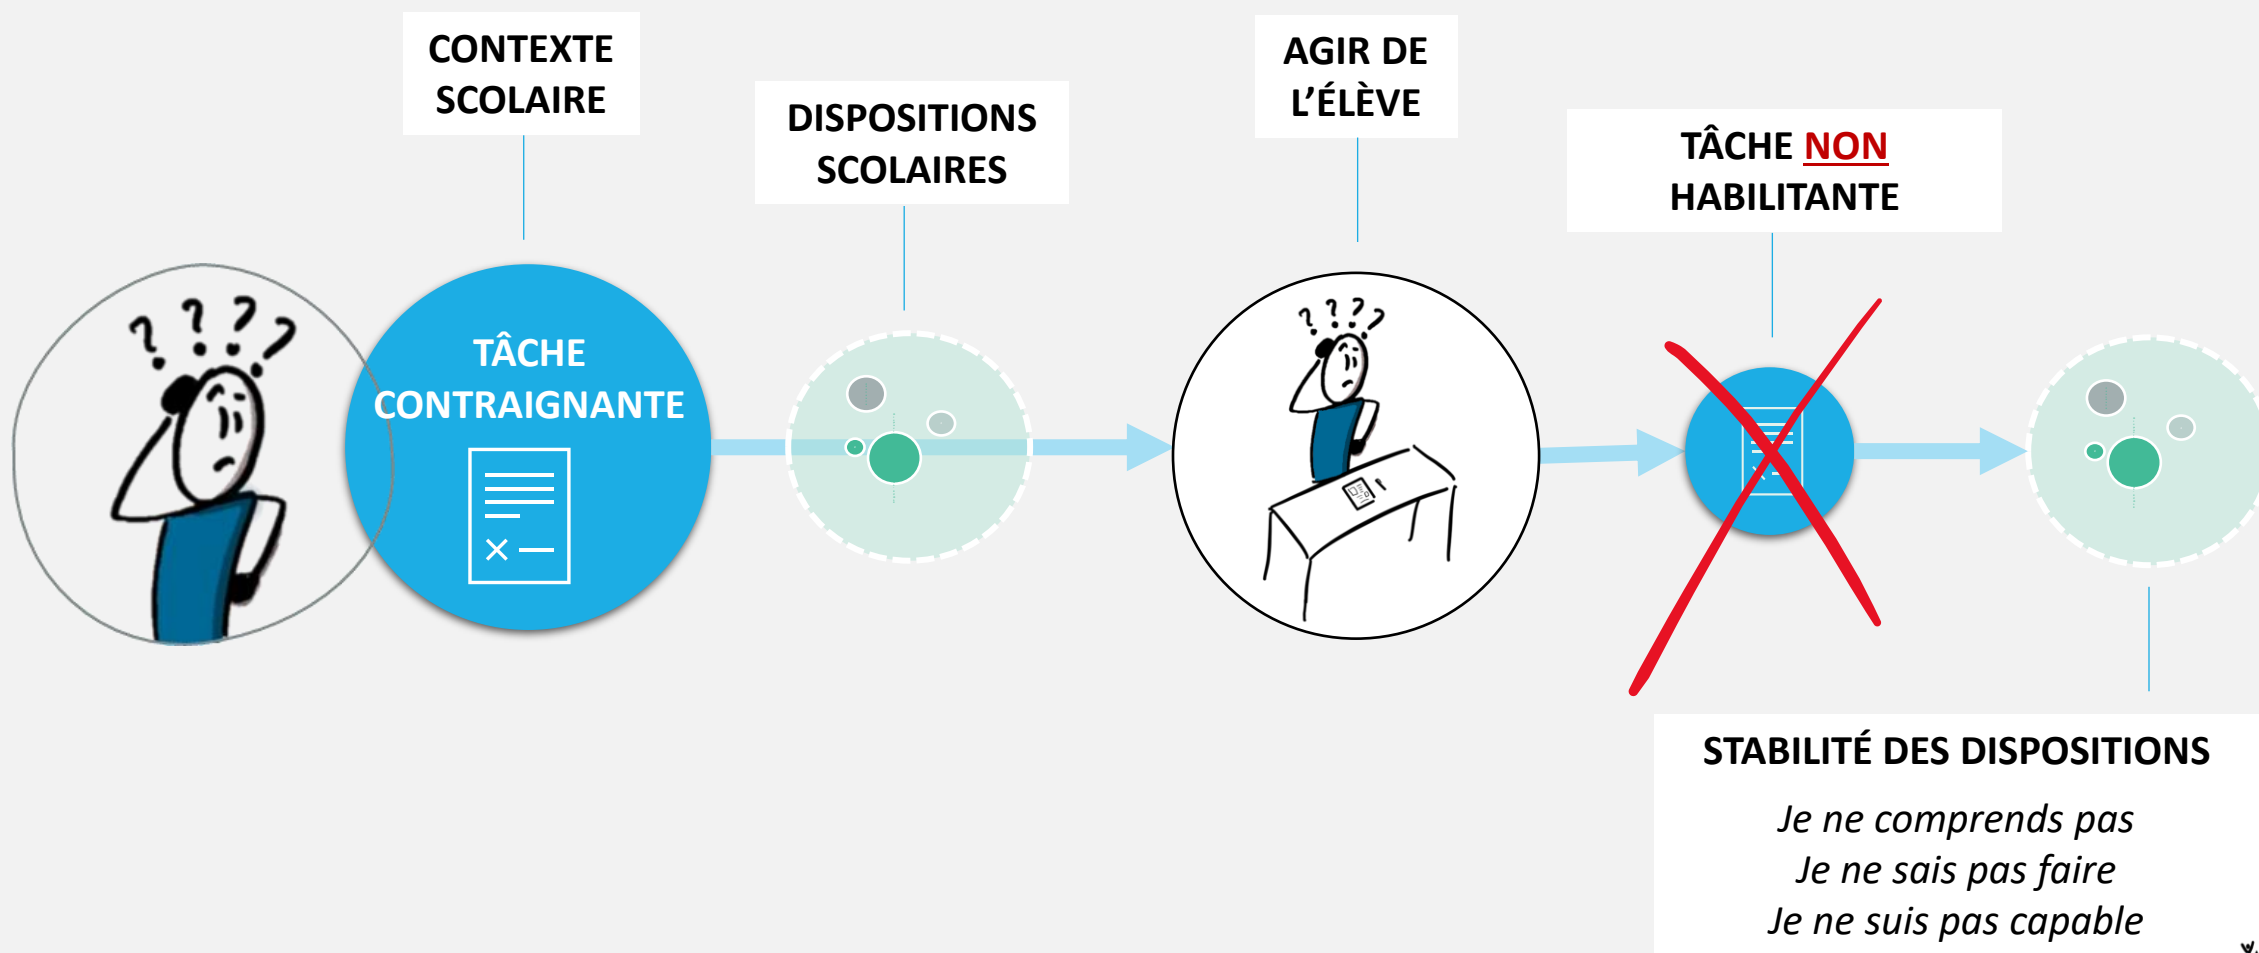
CONTEXTE SCOLAIRE

DISPOSITIONS SCOLAIRES

AGIR DE L'ÉLÈVE

TÂCHE NON HABILITANTE

???

TÂCHE CONTRAIGNANTE

???

STABILITÉ DES DISPOSITIONS

*Je ne comprends pas*
*Je ne sais pas faire*
*Je ne suis pas capable*